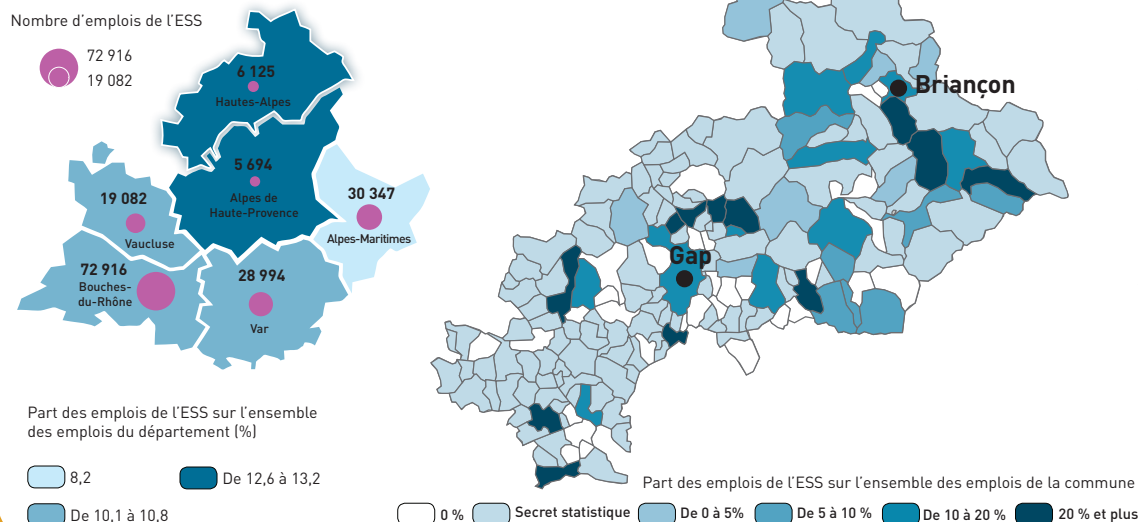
Nombre d'emplois de l'ESS

72 916
19 082

6 125
Hautes-Alpes

5 694
Alpes de Haute-Provence

19 082
Vaucluse

30 347
Alpes-Maritimes

72 916
Bouches-du-Rhône

28 994
Var

Part des emplois de l'ESS sur l'ensemble des emplois du département (%)

8,2
De 12,6 à 13,2
De 10,1 à 10,8

Briançon

Gap

Part des emplois de l'ESS sur l'ensemble des emplois de la commune

0 %
Secret statistique
De 0 à 5%
De 5 à 10 %
De 10 à 20 %
20 % et plus